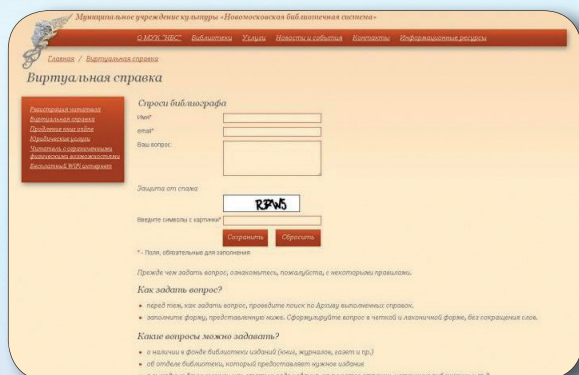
Муниципальное учреждение культуры «Новомосковская библиотечная система»

О МУК "НБС" Библиотеки Услуги Новости и события Контакты Информационные ресурсы

Главная / Виртуальная справка

Виртуальная справка

Регистрация читателей
Виртуальная справка
Продление книг online
Юридические услуги
Читатель с ограниченными физическими возможностями
Бесплатный WiFi интернет

Спроси библиографа

Имя*

email*

Ваш вопрос:

Защита от спама

R3W5

Введите символы с картинки*

Сохранить Сбросить

* - Поля, обязательные для заполнения

Прежде чем задать вопрос, ознакомьтесь, пожалуйста, с некоторыми правилами.

Как задать вопрос?

• перед тем, как задать вопрос, проведите поиск по Архиву выполненных справок.

• заполните форму, представленную ниже. Сформулируйте вопрос в четкой и лаконичной форме, без сокращения слов.

Какие вопросы можно задавать?

• о наличии в фонде библиотеки изданий (книг, журналов, газет и пр.)

• об отделе библиотеки, который предоставляет нужное издание

• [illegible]